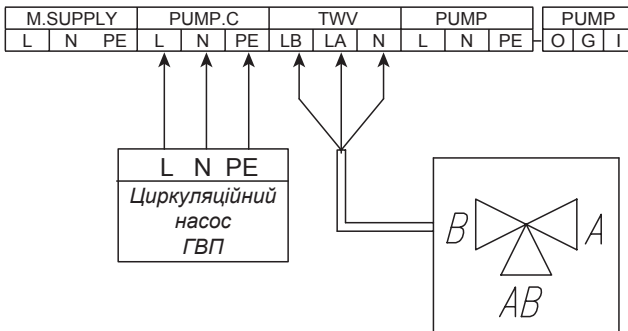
| M.SUPPLY | | | PUMP.C | | | TWV | | | PUMP | | | PUMP | | |
|---|---|---|---|---|---|---|---|---|---|---|---|---|---|---|
| L | N | PE | L | N | PE | LB | LA | N | L | N | PE | O | G | I |

L N PE
Циркуляційний насос ГВП

B A AB